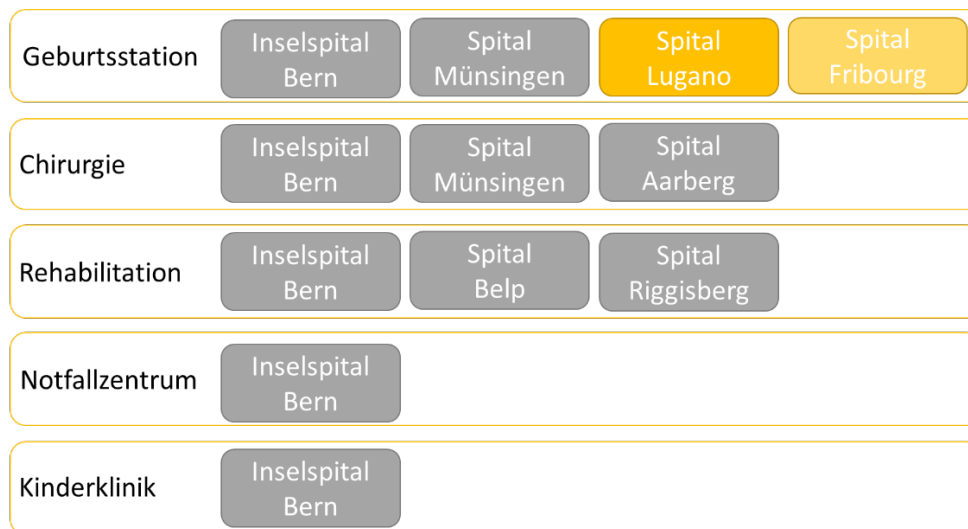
| | | | | |
|---|---|---|---|---|
| Geburtsstation | Inselspital Bern | Spital Münsingen | Spital Lugano | Spital Fribourg |
| Chirurgie | Inselspital Bern | Spital Münsingen | Spital Aarberg | |
| Rehabilitation | Inselspital Bern | Spital Belp | Spital Riggisberg | |
| Notfallzentrum | Inselspital Bern | | | |
| Kinderklinik | Inselspital Bern | | | |